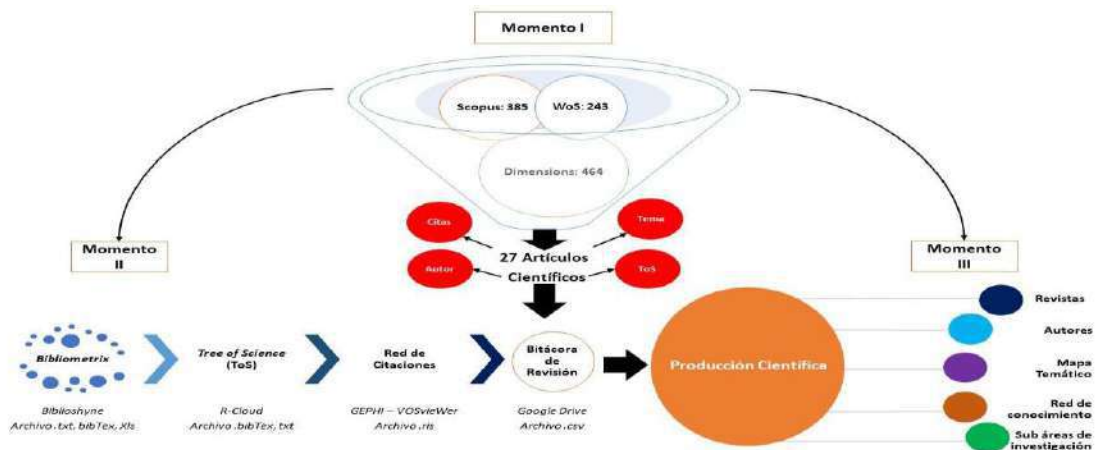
Momento I

Scopus: 385

WoS: 243

Dimensions: 464

Citas

Tema

Autor

ToS

27 Artículos Científicos

Momento II

Momento III

Bibliometrix

Bibiloshyne
Archivo .txt, bibTex, Xls

Tree of Science (ToS)

R-Cloud
Archivo .bibTex, txt

Red de Citaciones

GEPHI – VOSvieWer
Archivo .ris

Bitácora de Revisión

Google Drive
Archivo .csv

Producción Científica

Revistas

Autores

Mapa Temático

Red de conocimiento

Sub áreas de investigación